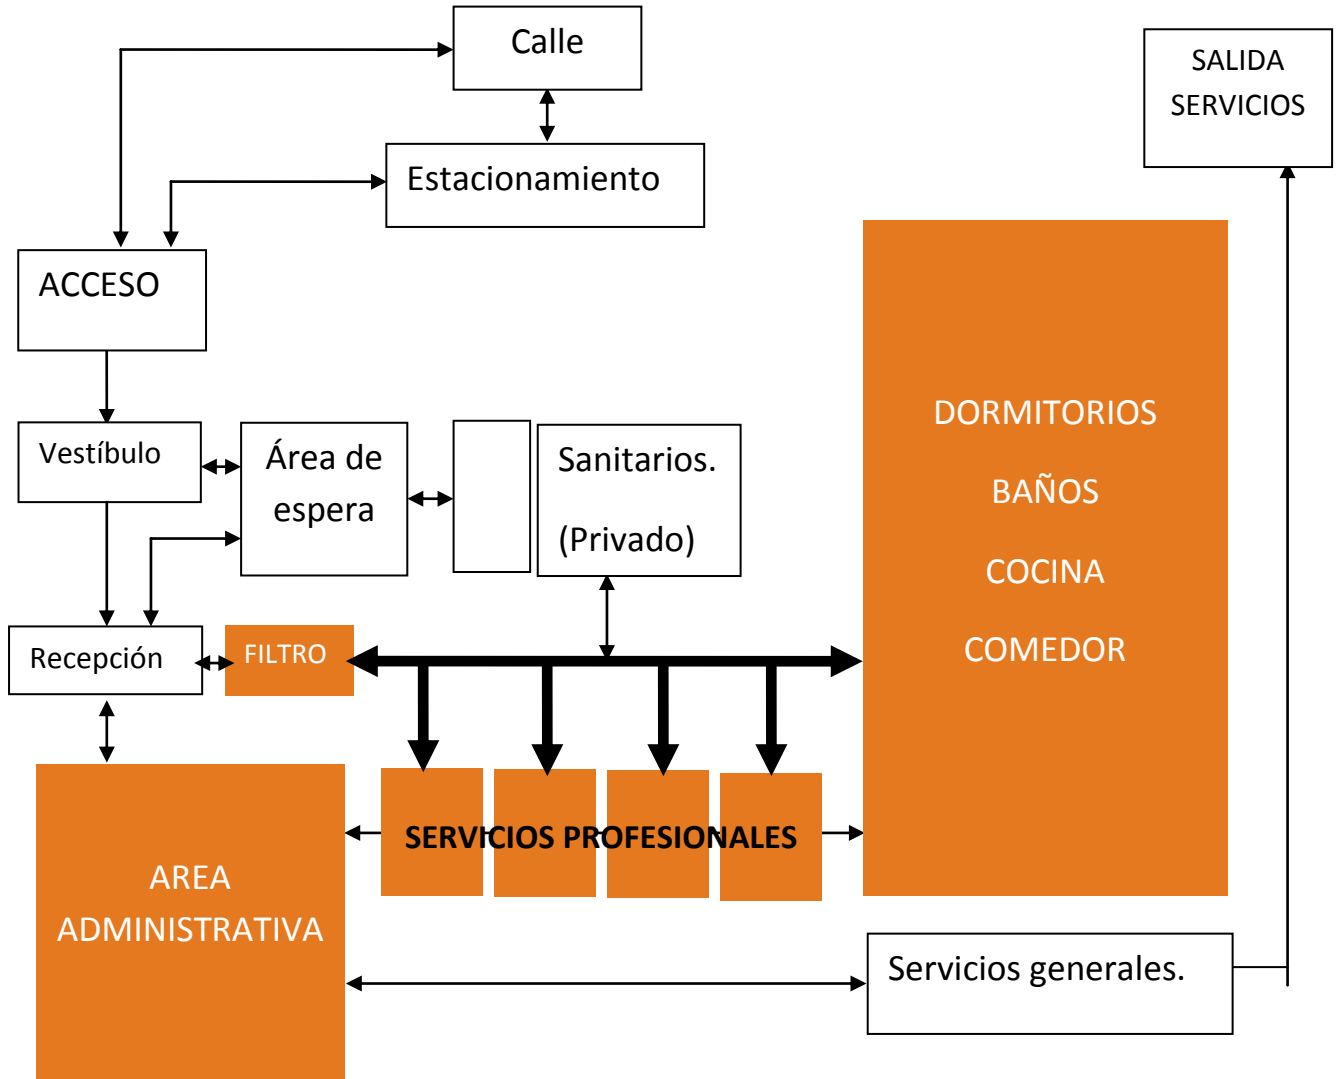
Calle

SALIDA SERVICIOS

Estacionamiento

ACCESO

DORMITORIOS

BAÑOS

COCINA

COMEDOR

Vestíbulo

Área de espera

Sanitarios.

(Privado)

Recepción

FILTRO

SERVICIOS PROFESIONALES

AREA ADMINISTRATIVA

Servicios generales.